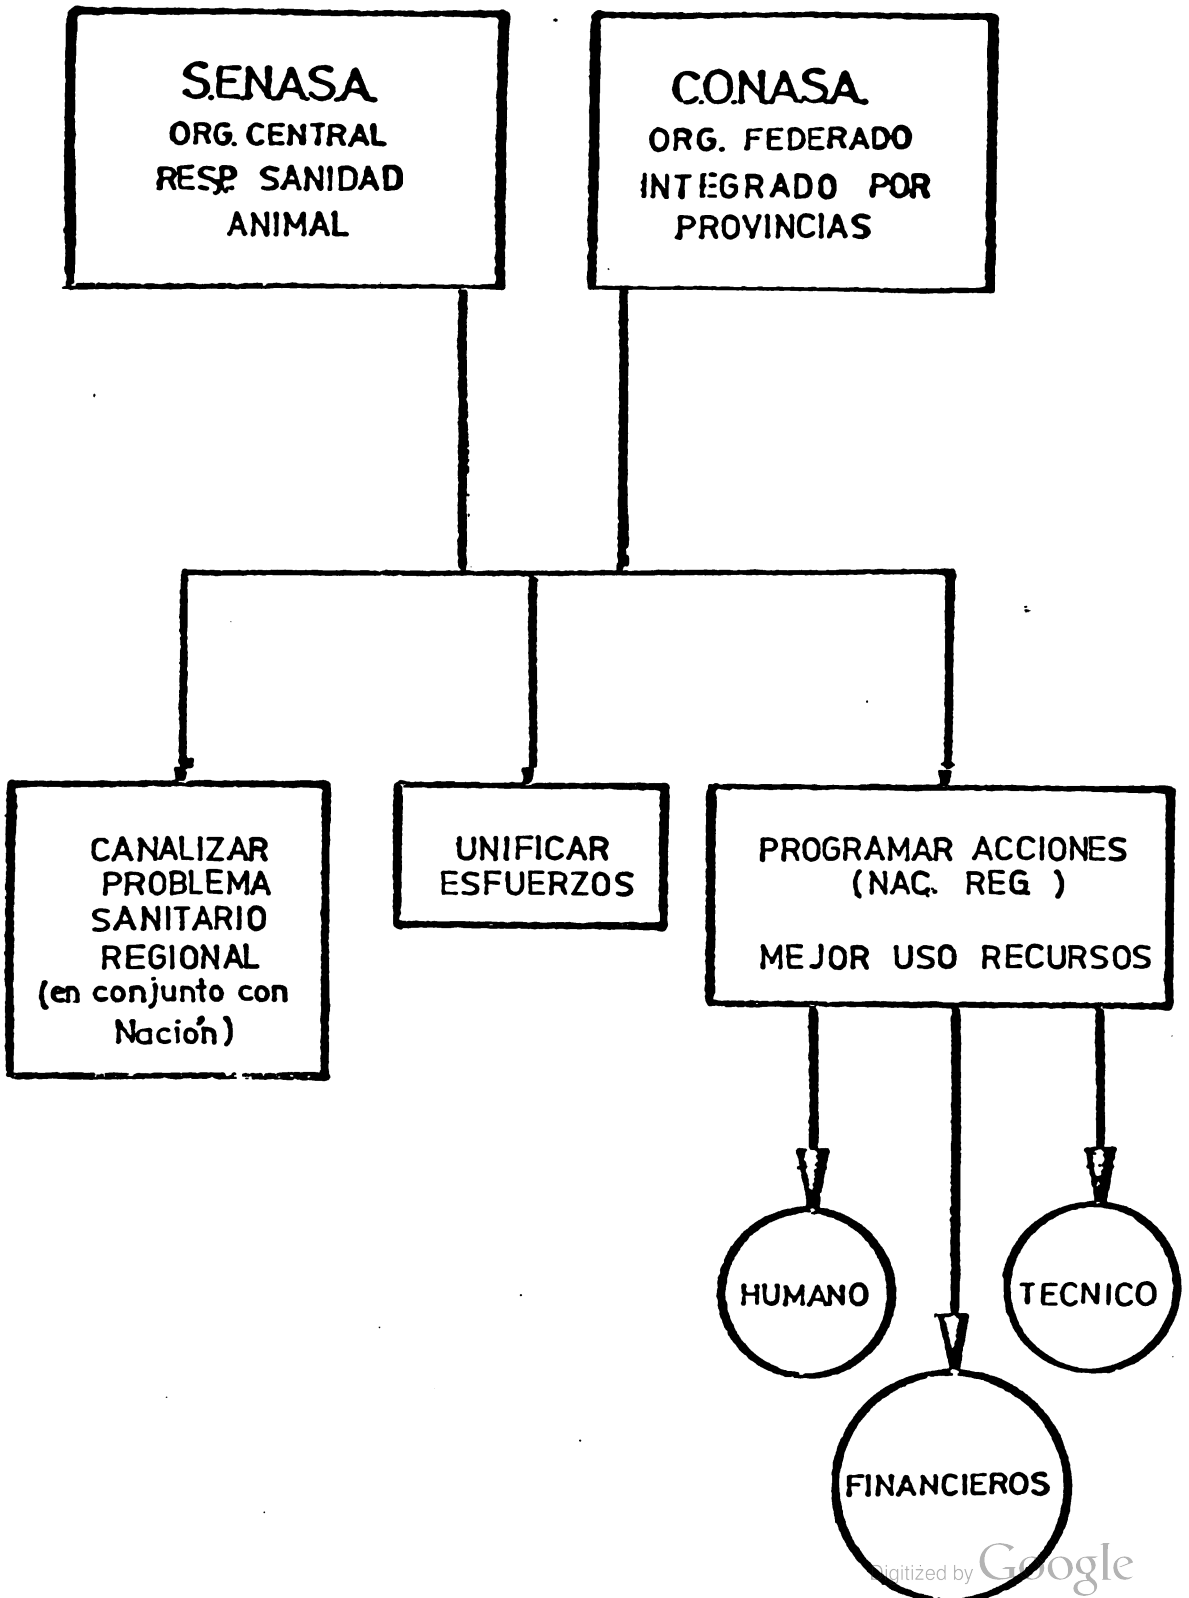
S.ENASA
ORG. CENTRAL
RESP. SANIDAD
ANIMAL

C.O.NASA
ORG. FEDERADO
INTEGRADO POR
PROVINCIAS

CANALIZAR
PROBLEMA
SANITARIO
REGIONAL
(en conjunto con Nación)

UNIFICAR
ESFUERZOS

PROGRAMAR ACCIONES
(NAC. REG. )

MEJOR USO RECURSOS

HUMANO

TECNICO

FINANCIEROS

Digitized by Google